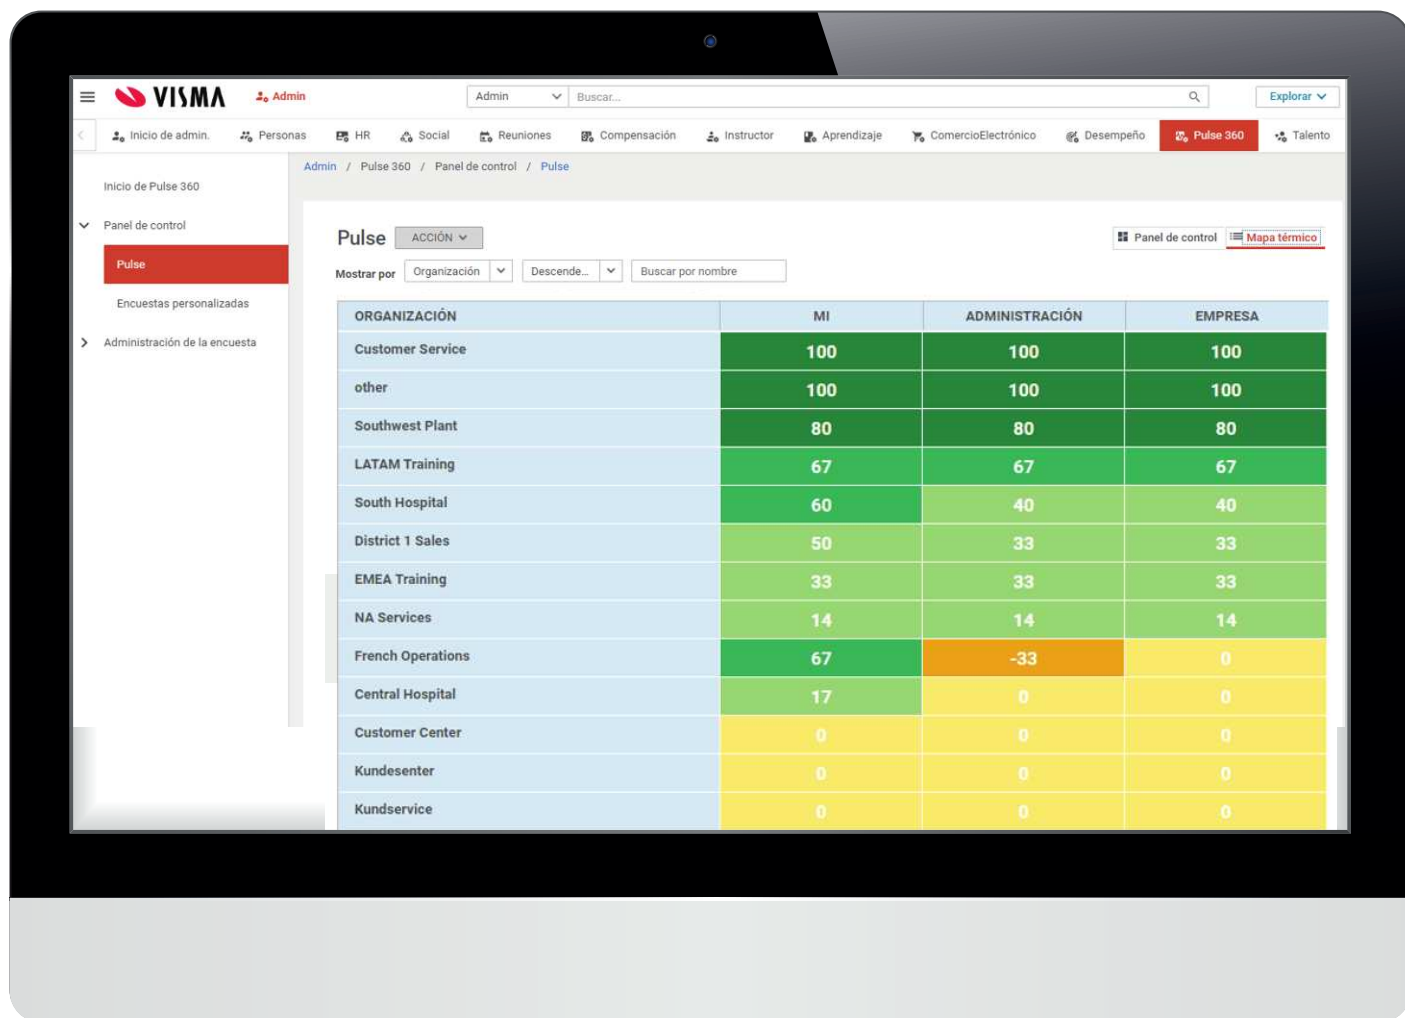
VISMA Admin Admin Buscar... Explorar

Inicio de admin. Personas HR Social Reuniones Compensación Instructor Aprendizaje ComercioElectrónico Desempeño Pulse 360 Talento

Admin / Pulse 360 / Panel de control / Pulse

Inicio de Pulse 360

Panel de control

Pulse

Encuestas personalizadas

Administración de la encuesta

Pulse ACCIÓN

Panel de control Mapa térmico

Mostrar por Organización Descende... Buscar por nombre

| ORGANIZACIÓN | MI | ADMINISTRACIÓN | EMPRESA |
|---|---|---|---|
| Customer Service | 100 | 100 | 100 |
| other | 100 | 100 | 100 |
| Southwest Plant | 80 | 80 | 80 |
| LATAM Training | 67 | 67 | 67 |
| South Hospital | 60 | 40 | 40 |
| District 1 Sales | 50 | 33 | 33 |
| EMEA Training | 33 | 33 | 33 |
| NA Services | 14 | 14 | 14 |
| French Operations | 67 | -33 | 0 |
| Central Hospital | 17 | 0 | 0 |
| Customer Center | 0 | 0 | 0 |
| Kundesenter | 0 | 0 | 0 |
| Kundservice | 0 | 0 | 0 |